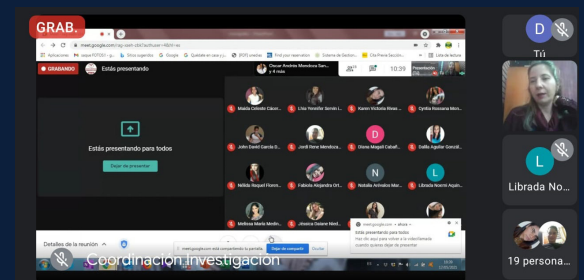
GRAB.

meet.google.com/

Aplicaciones

GRABANDO Estás presentando

Oscar Andrés Mendoza San... y 4 más

10:39

Estás presentando para todos

Dejar de presentar

Maida Celeste Cácer...

Lina Yennifer Servín I...

Karen Victoria Rosas ...

Cyndia Roxana Mere...

John Daniel García S...

Jordi Rene Mendoza...

D

Diana Magali Cabell...

Dalila Aguilar Gonzál...

N

Nélida Raquel Fleitas...

Fabiola Alejandra Ort...

Natalia Antúnez Mar...

L

Librada Noemí Aquin...

Melissa María Medin...

Jéssica Daiana Nind...

Estás presentando para todos

Dejar de presentar

Detalles de la reunión

meet.google.com está compartiendo tu pantalla. Dejar de compartir Ocultar

Coordinación Investigación

D

Tú

L

Librada No...

19 persona...